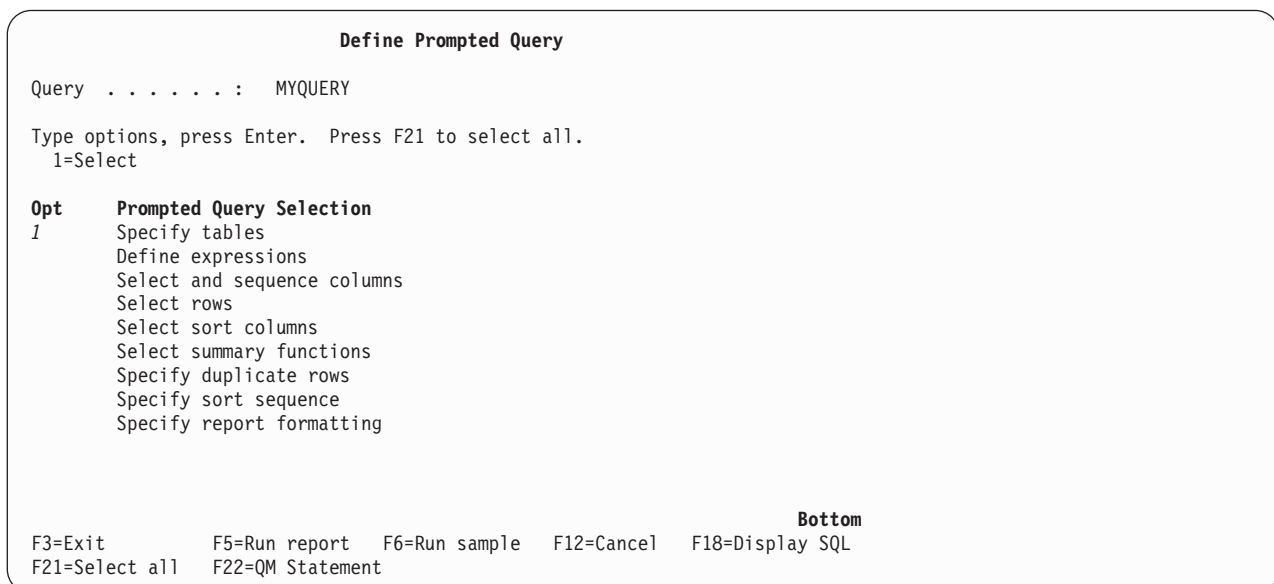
Define Prompted Query

Query . . . . . . : MYQUERY

Type options, press Enter. Press F21 to select all.
1=Select

Opt Prompted Query Selection
1 Specify tables
Define expressions
Select and sequence columns
Select rows
Select sort columns
Select summary functions
Specify duplicate rows
Specify sort sequence
Specify report formatting

Bottom
F3=Exit F5=Run report F6=Run sample F12=Cancel F18=Display SQL
F21=Select all F22=QM Statement